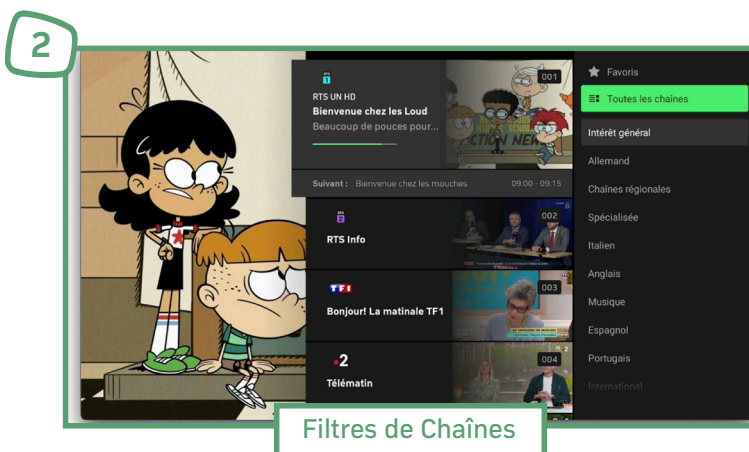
2

RTS UN HD
Bienvenue chez les Loud
Beaucoup de pouces pour...

001

Suivant : Bienvenue chez les mouches 09:00 - 09:15

RTS Info
002

TF1
Bonjour! La matinale TF1
003

2
Télématin
004

Favoris
Toutes les chaînes
Intérêt général
Allemand
Chaînes régionales
Spécialisée
Italien
Anglais
Musique
Espagnol
Portugais
International

Filtres de Chaînes